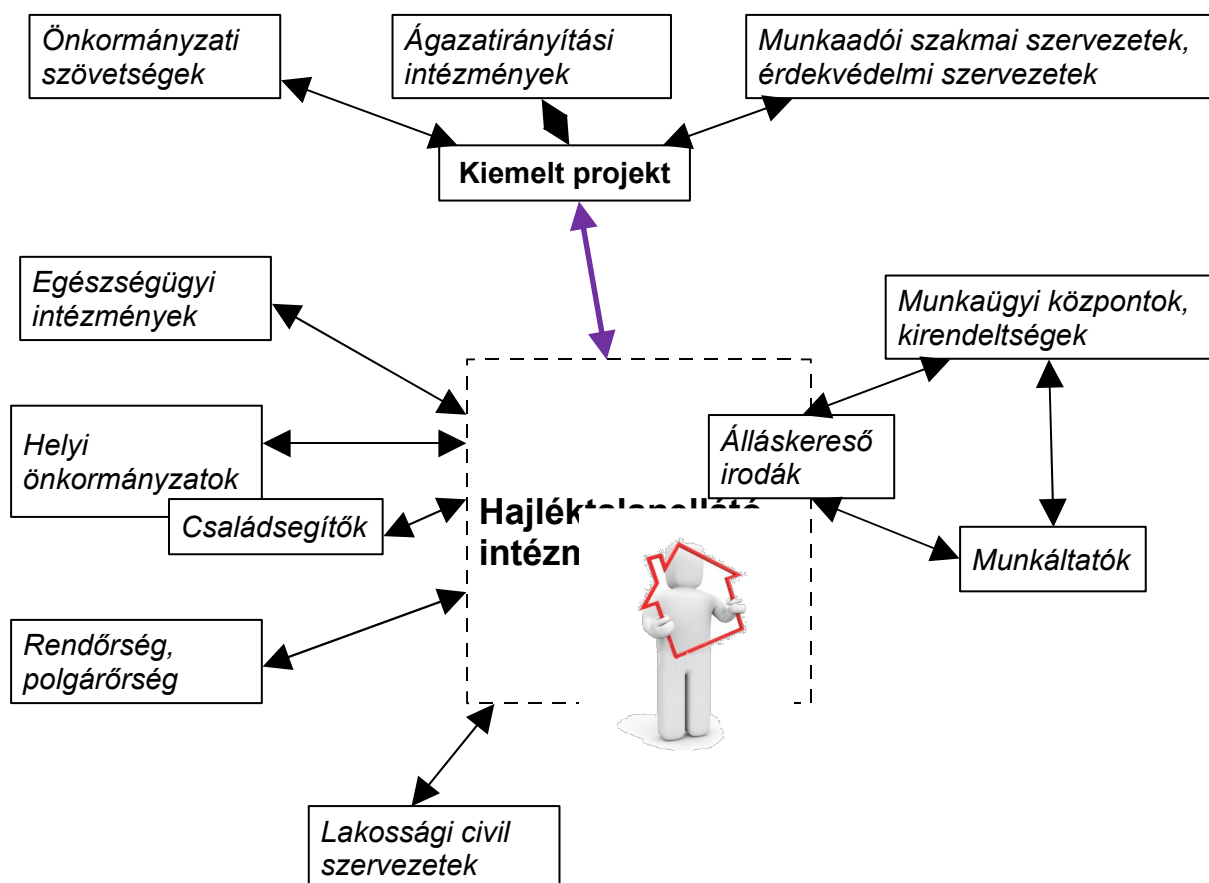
Önkormányzati szövetségek

Ágazatirányítási intézmények

Munkaadói szakmai szervezetek, érdekvédelmi szervezetek

Kiemelt projekt

Egészségügyi intézmények

Munkaügyi központok, kirendeltségek

Helyi önkormányzatok

Álláskereső irodák

Családsegítők

Hajléktalanellátó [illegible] intézm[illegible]

Munkáltatók

Rendőrség, polgárőrség

Lakossági civil szervezetek